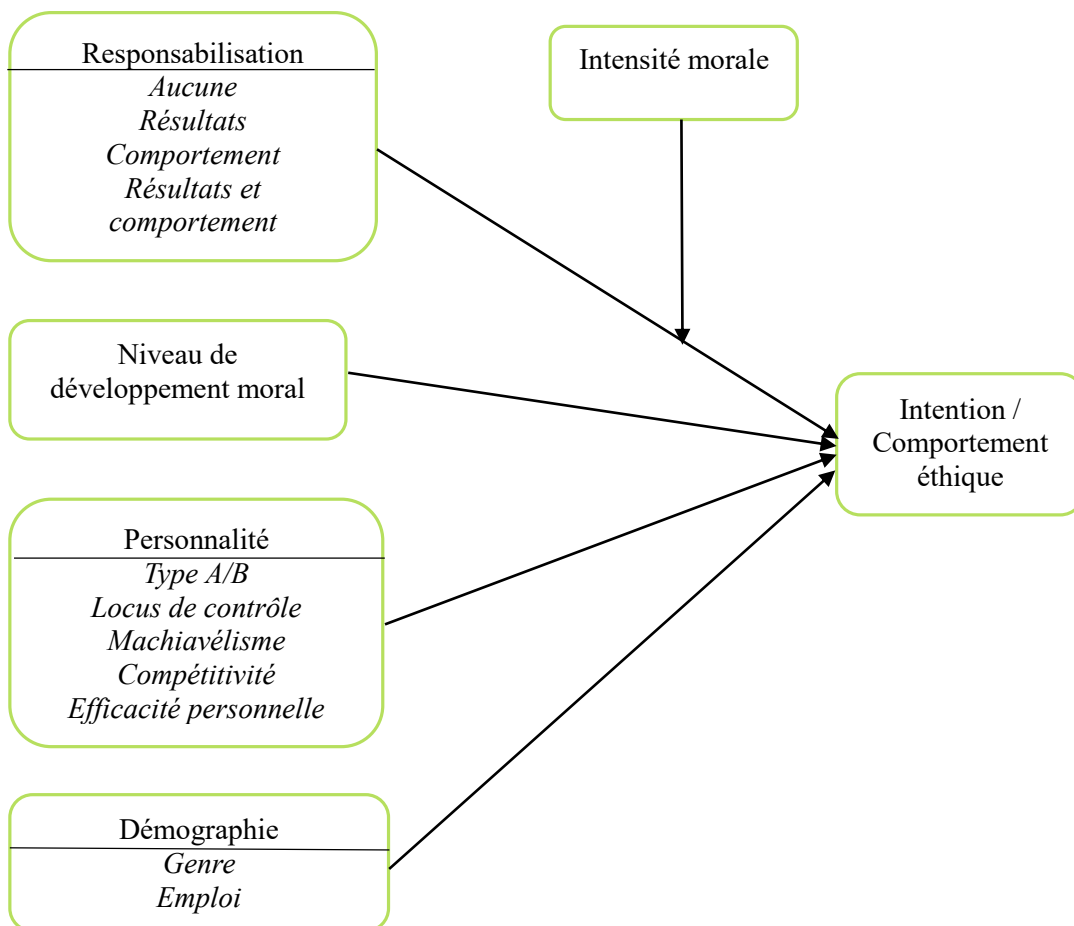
Responsabilisation
Aucune
Résultats
Comportement
Résultats et comportement

Intensité morale

Niveau de développement moral

Intention / Comportement éthique

Personnalité
Type A/B
Locus de contrôle
Machiavélisme
Compétitivité
Efficacité personnelle

Démographie
Genre
Emploi